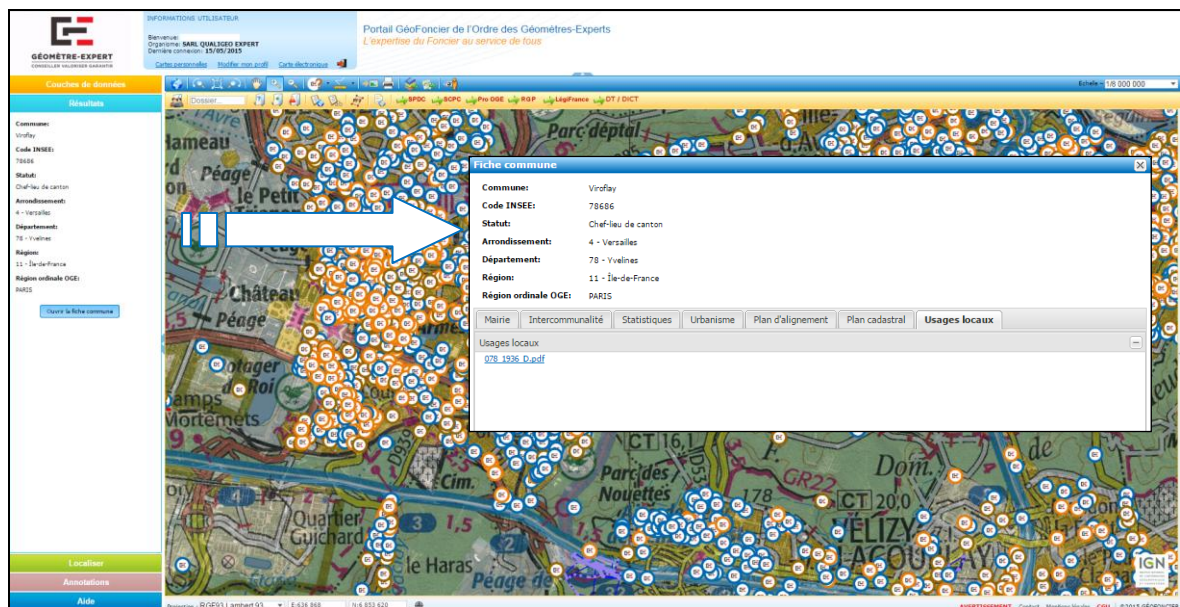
GÉOMÈTRE-EXPERT
CONSEILLER VALORISER GARANTIR

INFORMATIONS UTILISATEUR
Bienvenue:
Organisme: SARL QUALIGEO EXPERT
Dernière connexion: 15/05/2015
Cartes personnelles Modifier mon profil Carte électronique

Portail GéoFoncier de l'Ordre des Géomètres-Experts
L'expertise du Foncier au service de tous

Couches de données
Résultats

Commune:
Viroflay
Code INSEE:
78686
Statut:
Chef-lieu de canton
Arrondissement:
4 - Versailles
Département:
78 - Yvelines
Région:
11 - Île-de-France
Région ordinale OGE:
PARIS

Ouvrir la fiche commune

Localiser
Annotations
Aide

Echelle : 1/8 000 000

Dossier
SPDC SCPC Pro OGE RGP LégiFrance DT / DICT

Fiche commune

| Commune: | Viroflay |
|---|---|
| Code INSEE: | 78686 |
| Statut: | Chef-lieu de canton |
| Arrondissement: | 4 - Versailles |
| Département: | 78 - Yvelines |
| Région: | 11 - Île-de-France |
| Région ordinale OGE: | PARIS |

Mairie | Intercommunalité | Statistiques | Urbanisme | Plan d'alignement | Plan cadastral | Usages locaux

Usages locaux
078_1936_D.pdf

ameau
Péage
le Petit
Château
Péage
otager
du Roi
amps
Mortemets
Parc dépt
Parc des
Nouettes
Quartier
Guichard
le Haras
Cim.
CT 16,1
CT 20,0
GR22
Dom.
VÉLIZY
LACOU
1,5
IGN

Projection : RGF93 Lambert 93 E:636 868 N:6 853 620
AVERTISSEMENT Contact Mentions légales CGU ©2015 GÉOFONCIER